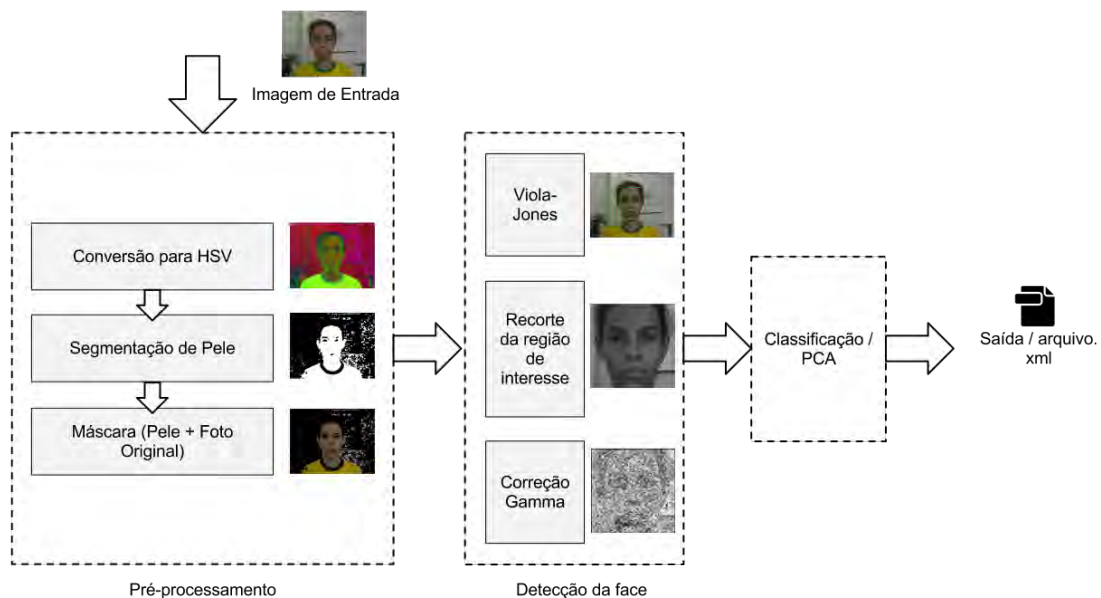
Imagem de Entrada

Conversão para HSV

Segmentação de Pele

Máscara (Pele + Foto Original)

Pré-processamento

Viola-Jones

Recorte da região de interesse

Correção Gamma

Detecção da face

Classificação / PCA

Saída / arquivo. xml